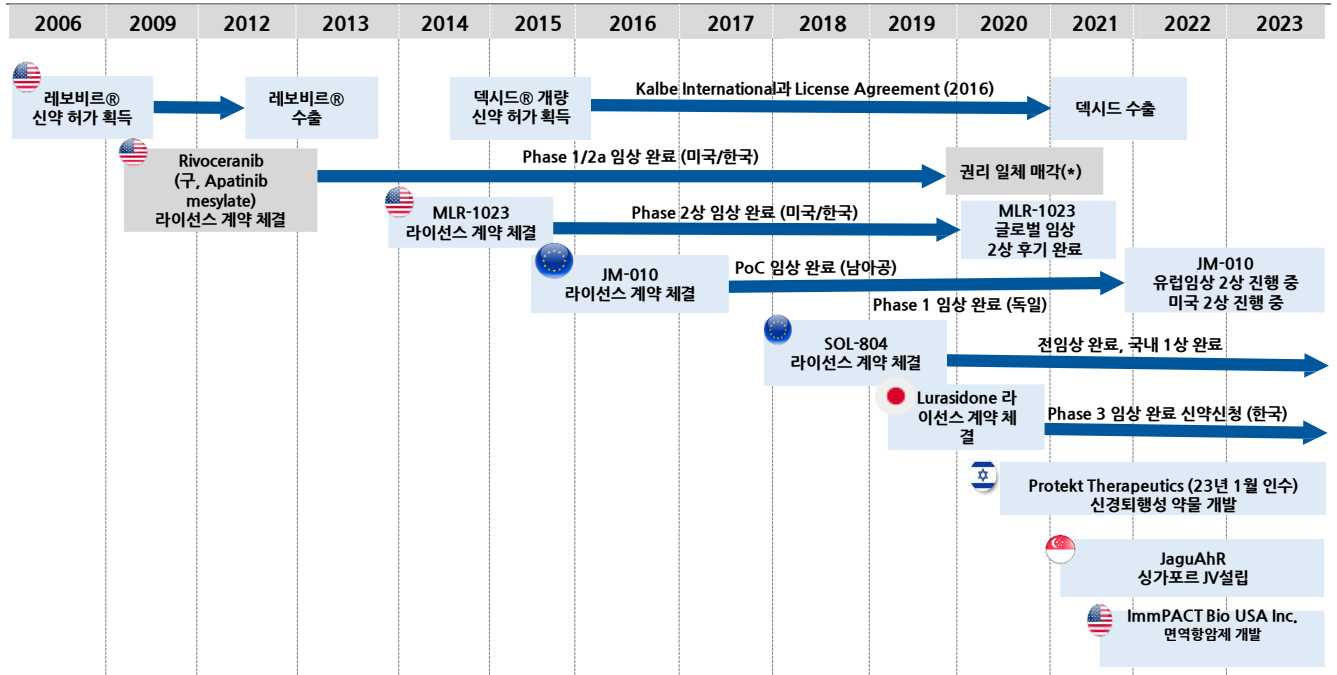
| 2006 | 2009 | 2012 | 2013 | 2014 | 2015 | 2016 | 2017 | 2018 | 2019 | 2020 | 2021 | 2022 | 2023 |
|---|---|---|---|---|---|---|---|---|---|---|---|---|---|

레보비르® 신약 허가 획득

레보비르® 수출

덱시드® 개량 신약 허가 획득

Kalbe International과 License Agreement (2016)

덱시드 수출

Rivoceranib (구, Apatinib mesylate) 라이선스 계약 체결

Phase 1/2a 임상 완료 (미국/한국)

권리 일체 매각(*)

MLR-1023 라이선스 계약 체결

Phase 2상 임상 완료 (미국/한국)

MLR-1023 글로벌 임상 2상 후기 완료

JM-010 라이선스 계약 체결

PoC 임상 완료 (남아공)

Phase 1 임상 완료 (독일)

JM-010 유럽임상 2상 진행 중 미국 2상 진행 중

SOL-804 라이선스 계약 체결

전임상 완료, 국내 1상 완료

Lurasidone 라이선스 계약 체결

Phase 3 임상 완료 신약신청 (한국)

Protekt Therapeutics (23년 1월 인수) 신경퇴행성 약물 개발

JaguAhR 싱가포르 JV설립

ImmPACT Bio USA Inc. 면역항암제 개발